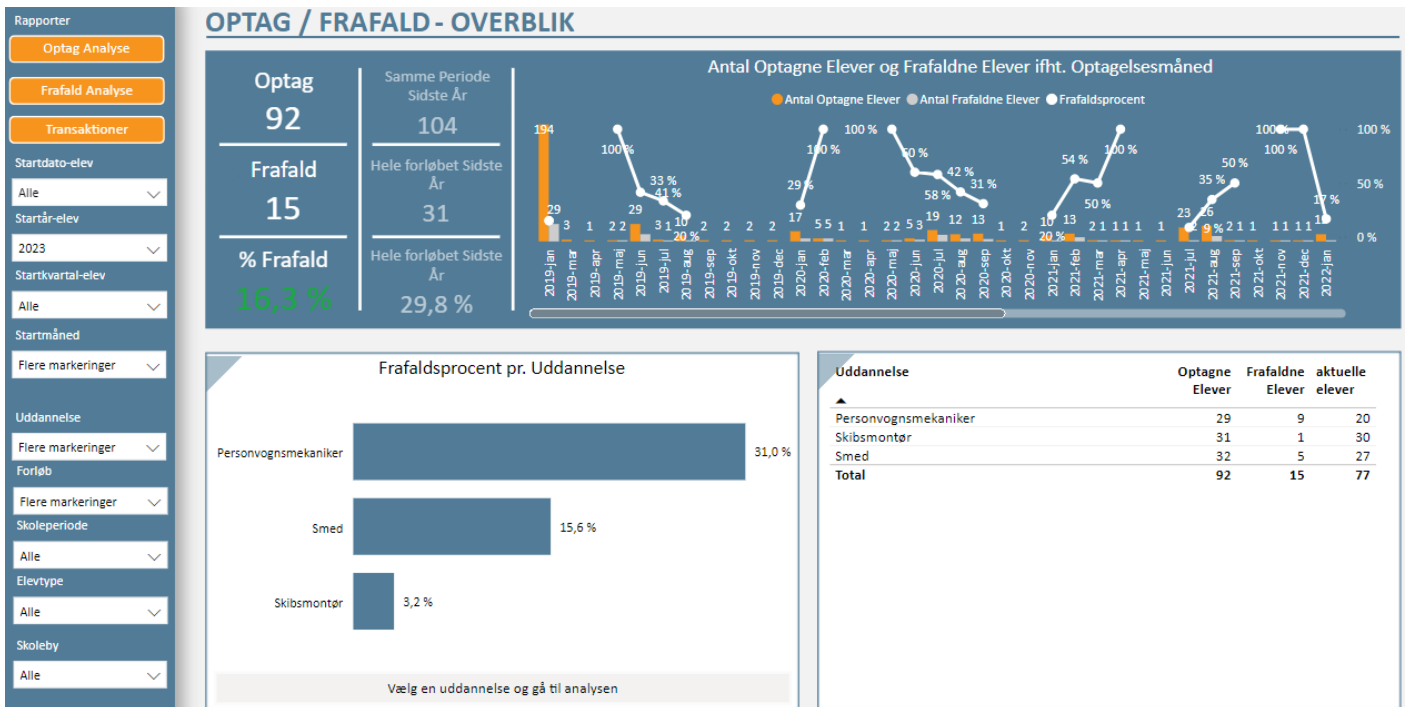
Rapporter

Optag Analyse

Frafald Analyse

Transaktioner

Startdato-elev

Alle

Startår-elev

2023

Startkvartal-elev

Alle

Startmåned

Flere markeringer

Uddannelse

Flere markeringer

Forløb

Flere markeringer

Skoleperiode

Alle

Elevtype

Alle

Skoleby

Alle

OPTAG / FRAFALD - OVERBLIK

Optag
92

Frafald
15

% Frafald
16,3 %

Samme Periode Sidste År
104

Hele forløbet Sidste År
31

Hele forløbet Sidste År
29,8 %

Antal Optagne Elever og Frafaldne Elever ifht. Optagelsesmåned

Antal Optagne Elever Antal Frafaldne Elever Frafaldsprocent

194 29 3 1 2 2 100 % 29 33 % 41 % 3 1 10 20 % 2 2 2 2 17 29 % 5 5 100 % 1 1 100 % 2 2 5 3 50 % 19 58 % 12 42 % 13 31 % 1 2 10 20 % 13 54 % 2 1 50 % 1 1 100 % 1 1 23 26 35 % 9 % 50 % 2 1 1 1 100 % 100 % 1 1 17 % 1

100 %
50 %
0 %

2019-jan 2019-mar 2019-apr 2019-maj 2019-jun 2019-jul 2019-aug 2019-sep 2019-okt 2019-nov 2019-dec 2020-jan 2020-feb 2020-mar 2020-apr 2020-maj 2020-jun 2020-jul 2020-aug 2020-sep 2020-okt 2020-nov 2021-jan 2021-feb 2021-mar 2021-apr 2021-maj 2021-jun 2021-jul 2021-aug 2021-sep 2021-okt 2021-nov 2021-dec 2022-jan

Frafaldsprocent pr. Uddannelse

Personvognsmekaniker 31,0 %
Smed 15,6 %
Skibsmontør 3,2 %

Vælg en uddannelse og gå til analysen

| Uddannelse | Optagne Elever | Frafaldne Elever | aktuelle elever |
|---|---|---|---|
| Personvognsmekaniker | 29 | 9 | 20 |
| Skibsmontør | 31 | 1 | 30 |
| Smed | 32 | 5 | 27 |
| **Total** | **92** | **15** | **77** |